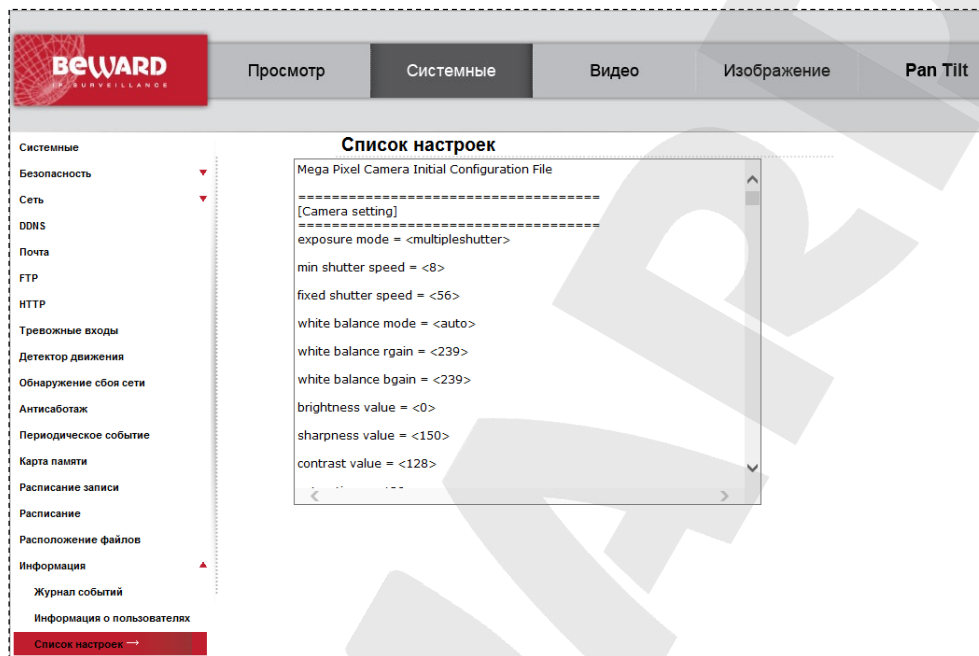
BeWARD
IP SURVEILLANCE

Просмотр
Системные
Видео
Изображение
Pan Tilt

Системные
Безопасность
Сеть
DDNS
Почта
FTP
HTTP
Тревожные входы
Детектор движения
Обнаружение сбоя сети
Антисаботаж
Периодическое событие
Карта памяти
Расписание записи
Расписание
Расположение файлов
Информация
Журнал событий
Информация о пользователях
Список настроек →

Список настроек

Mega Pixel Camera Initial Configuration File

===================================
[Camera setting]
===================================
exposure mode = <multipleshutter>

min shutter speed = <8>

fixed shutter speed = <56>

white balance mode = <auto>

white balance rgain = <239>

white balance bgain = <239>

brightness value = <0>

sharpness value = <150>

contrast value = <128>

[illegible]